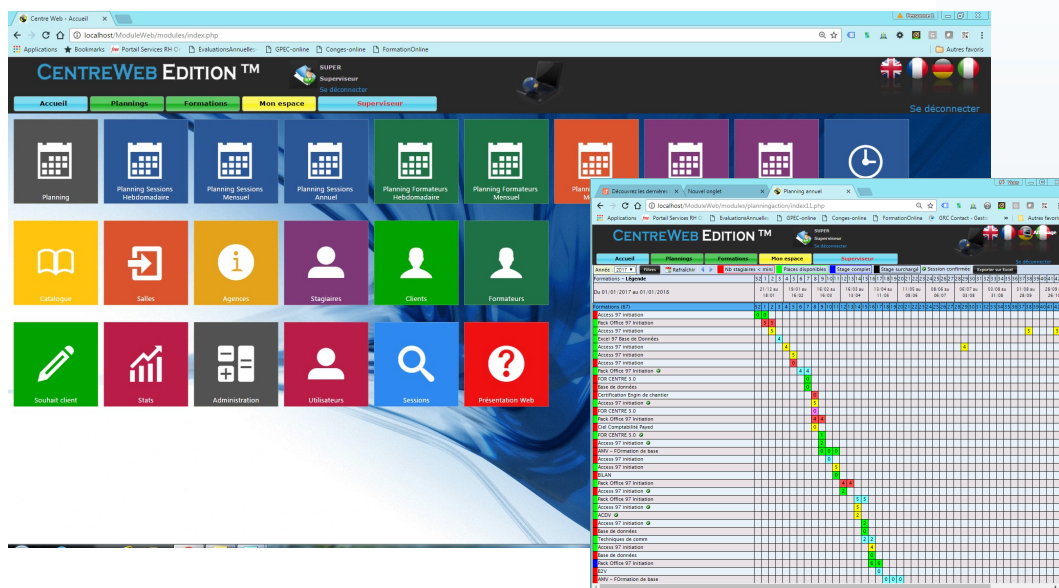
Centre Web - Accueil

localhost/ModuleWeb/modules/index.php

Applications Bookmarks Portail Services RH C EvaluationsAnnuelle GPEC-online Conges-online FormationOnline Autres favoris

CENTREWEB EDITION ™

SUPER
Superviseur
Se déconnecter

Accueil Plannings Formations Mon espace Superviseur

Se déconnecter

Planning
Planning Sessions Hebdomadaire
Planning Sessions Mensuel
Planning Sessions Annuel
Planning Formateurs Hebdomadaire
Planning Formateurs Mensuel

Catalogue
Salles
Agences
Stagiaires
Clients
Formateurs

Souhait client
Stats
Administration
Utilisateurs
Sessions
Présentation Web

Découvrez les dernières
Nouvel onglet
Planning annuel

localhost/ModuleWeb/modules/planningaction/index11.php

Applications Bookmarks Portail Services RH C EvaluationsAnnuelle GPEC-online Conges-online FormationOnline GRC Contact - Gestio Autres favoris

CENTREWEB EDITION ™

SUPER
Superviseur
Se déconnecter

Accueil Plannings Formations Mon espace Superviseur

Se déconnecter

Année 2017 Filtres Rafraîchir Nb stagiaires < mini Places disponibles Stage complet Stage surchargé Session confirmée Exporter sur Excel

Formations - Légende

Du 01/01/2017 au 01/01/2018

21/12 au 18/01
19/01 au 16/02
16/02 au 16/03
16/03 au 13/04
13/04 au 11/05
11/05 au 08/06
08/06 au 06/07
06/07 au 03/08
03/08 au 31/08
31/08 au 28/09

Formations (87)
Access 97 Initiation
Pack Office 97 Initiation
Access 97 Initiation
Excel 97 Base de Données
Access 97 Initiation
Access 97 Initiation
Access 97 Initiation
Pack Office 97 Initiation
FOR CENTRE 3.0
Base de données
Certification Engin de chantier
Access 97 Initiation
FOR CENTRE 3.0
Pack Office 97 Initiation
Ciel Comptabilité Payed
Access 97 Initiation
FOR CENTRE 3.0
Access 97 Initiation
AMV - FOrmation de base
Access 97 Initiation
Access 97 Initiation
BILAN
Pack Office 97 Initiation
Access 97 Initiation
Pack Office 97 Initiation
Access 97 Initiation
ACOV
Access 97 Initiation
Base de données
Techniques de comm
Access 97 Initiation
Base de données
Pack Office 97 Initiation
EZV
AMV - FOrmation de base